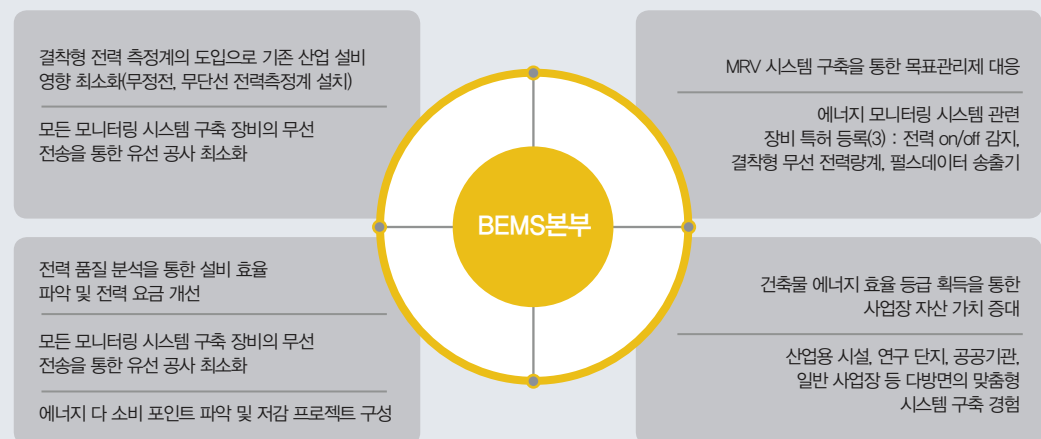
결착형 전력 측정계의 도입으로 기존 산업 설비 영향 최소화(무정전, 무단선 전력측정계 설치)

모든 모니터링 시스템 구축 장비의 무선 전송을 통한 유선 공사 최소화

MRV 시스템 구축을 통한 목표관리제 대응

에너지 모니터링 시스템 관련 장비 특허 등록(3) : 전력 on/off 감지, 결착형 무선 전력량계, 펄스데이터 송출기

BEMS본부

전력 품질 분석을 통한 설비 효율 파악 및 전력 요금 개선

모든 모니터링 시스템 구축 장비의 무선 전송을 통한 유선 공사 최소화

에너지 다 소비 포인트 파악 및 저감 프로젝트 구성

건축물 에너지 효율 등급 획득을 통한 사업장 자산 가치 증대

산업용 시설, 연구 단지, 공공기관, 일반 사업장 등 다방면의 맞춤형 시스템 구축 경험